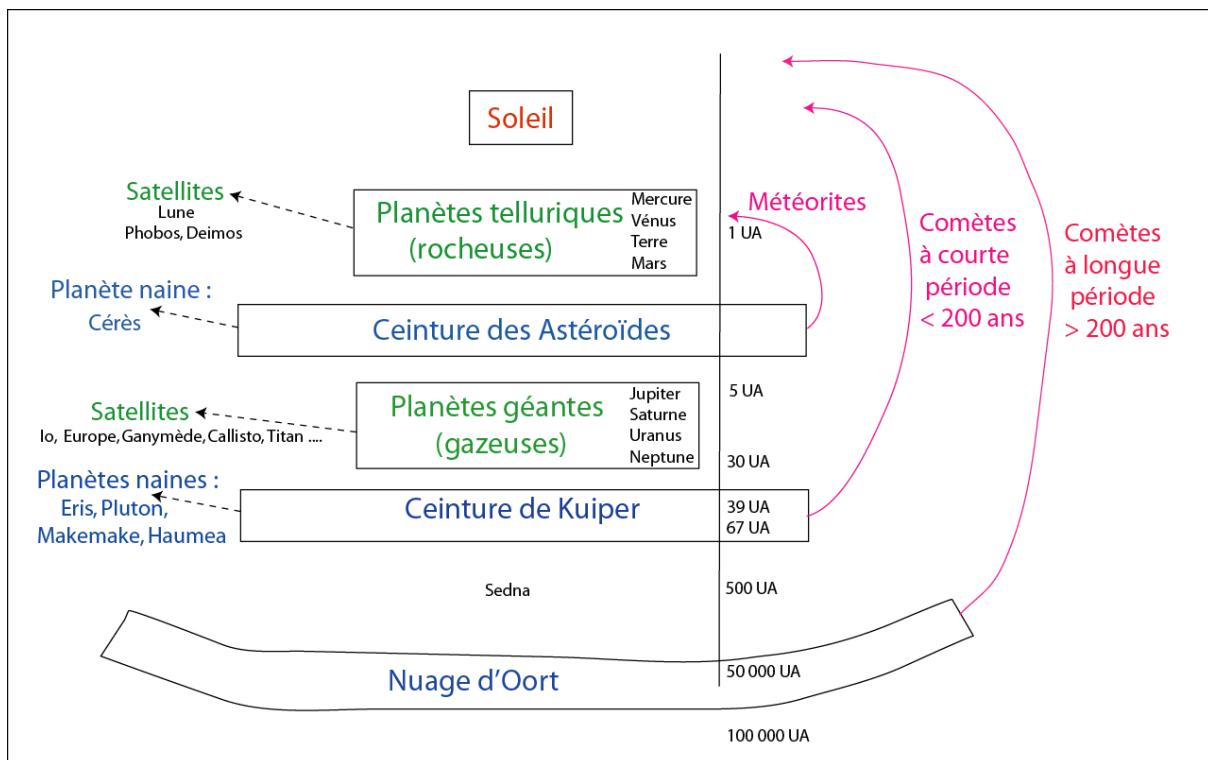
Soleil

Satellites
Lune
Phobos, Deimos

Planètes telluriques (rocheuses)

Mercure
Vénus
Terre
Mars

Météorites

1 UA

Comètes à courte période < 200 ans

Comètes à longue période > 200 ans

Planète naine :
Cérès

Ceinture des Astéroïdes

Satellites
Io, Europe, Ganymède, Callisto, Titan ....

Planètes géantes (gazeuses)

Jupiter
Saturne
Uranus
Neptune

5 UA

30 UA

Planètes naines :
Eris, Pluton, Makemake, Haumea

Ceinture de Kuiper

39 UA
67 UA

Sedna

500 UA

Nuage d'Oort

50 000 UA

100 000 UA